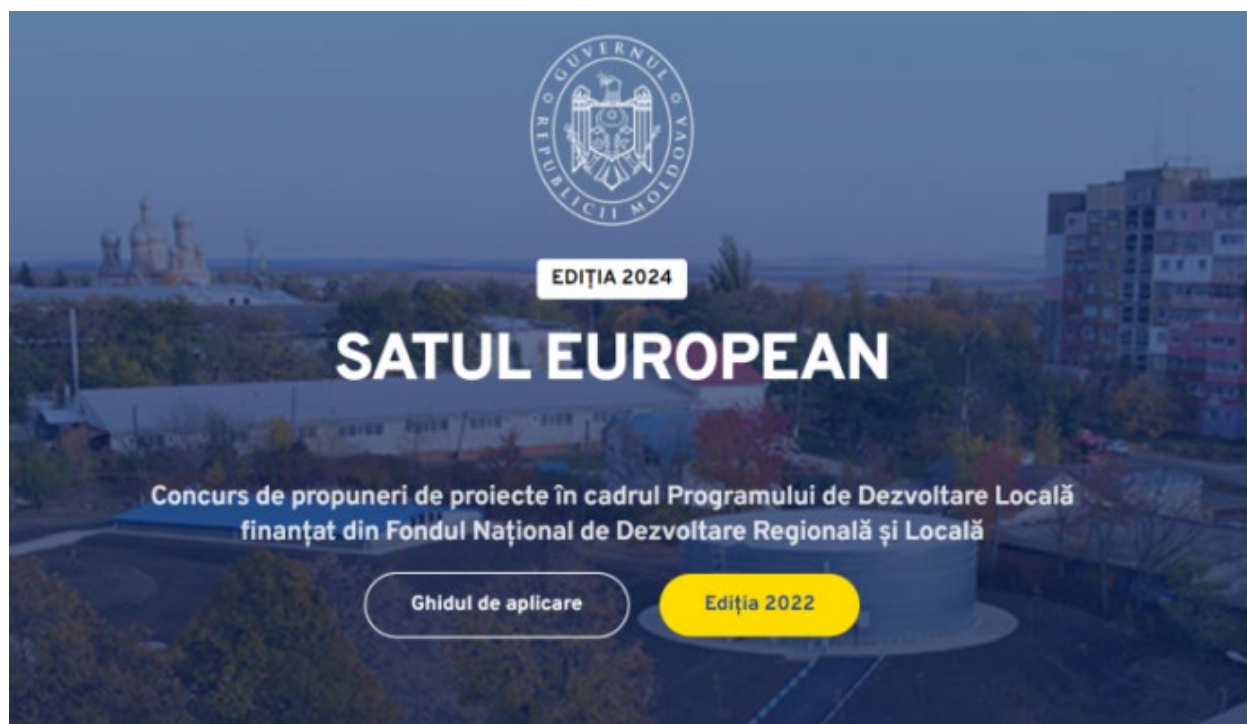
GUVERNUL REPUBLICII MOLDOVA

EDIȚIA 2024

SATUL EUROPEAN

Concurs de propuneri de proiecte în cadrul Programului de Dezvoltare Locală finanțat din Fondul Național de Dezvoltare Regională și Locală

Ghidul de aplicare

Ediția 2022